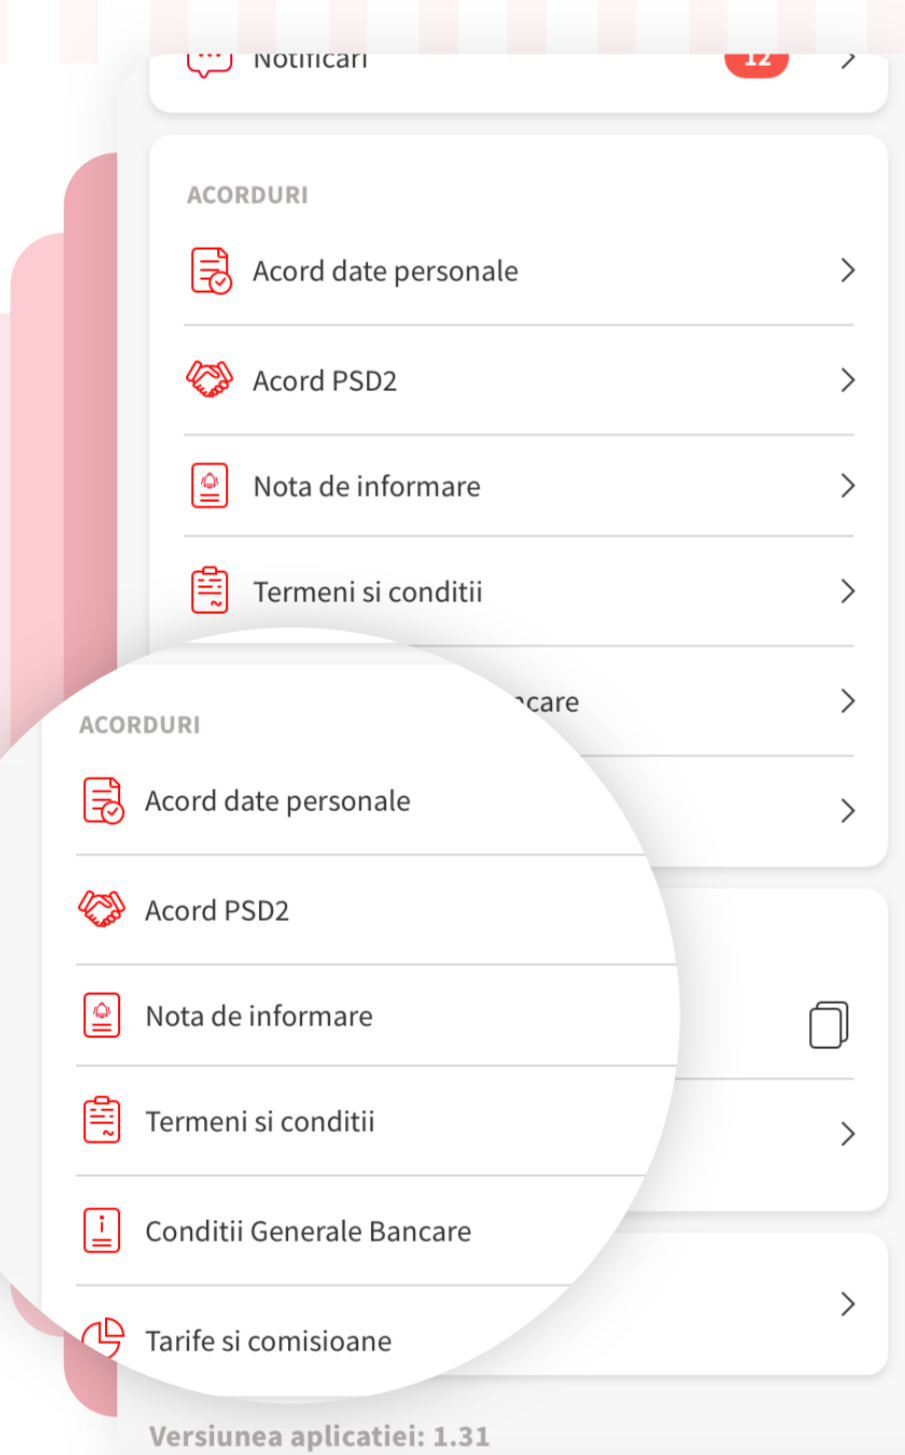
Notificari 12

ACORDURI

Acord date personale

Acord PSD2

Nota de informare

Termeni si conditii

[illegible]care

ACORDURI

Acord date personale

Acord PSD2

Nota de informare

Termeni si conditii

Conditii Generale Bancare

Tarife si comisioane

Versiunea aplicatiei: 1.31